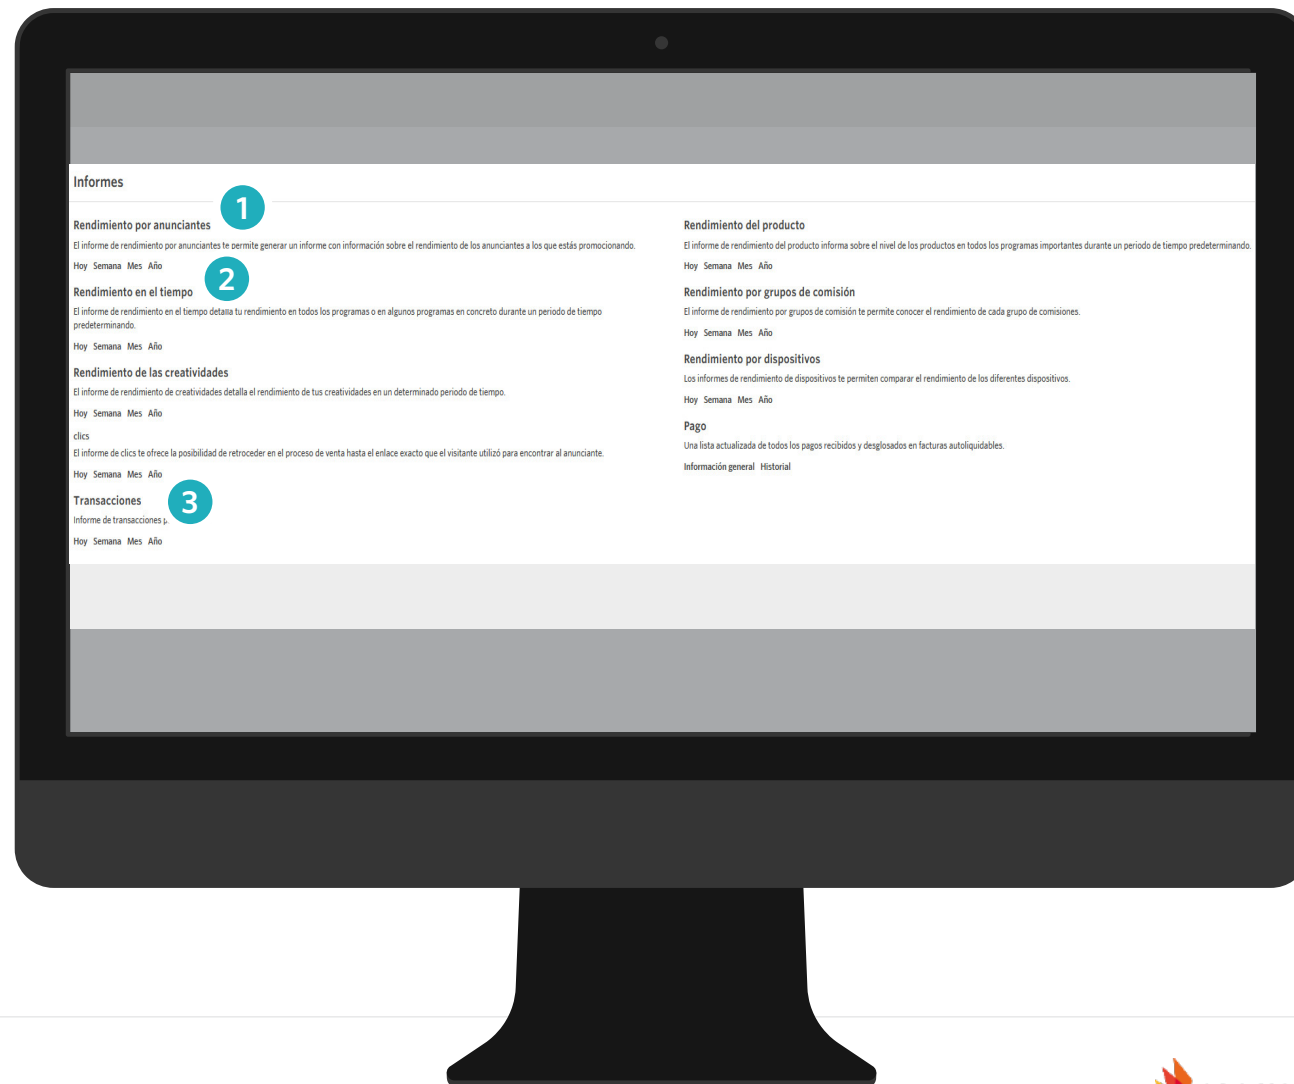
Informes

1

Rendimiento por anunciantes

El informe de rendimiento por anunciantes te permite generar un informe con información sobre el rendimiento de los anunciantes a los que estás promocionando.

Hoy Semana Mes Año

2

Rendimiento en el tiempo

El informe de rendimiento en el tiempo detalla tu rendimiento en todos los programas o en algunos programas en concreto durante un periodo de tiempo predeterminando.

Hoy Semana Mes Año

Rendimiento de las creatividades

El informe de rendimiento de creatividades detalla el rendimiento de tus creatividades en un determinado periodo de tiempo.

Hoy Semana Mes Año

clics

El informe de clics te ofrece la posibilidad de retroceder en el proceso de venta hasta el enlace exacto que el visitante utilizó para encontrar al anunciante.

Hoy Semana Mes Año

3

Transacciones

Informe de transacciones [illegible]

Hoy Semana Mes Año

Rendimiento del producto

El informe de rendimiento del producto informa sobre el nivel de los productos en todos los programas importantes durante un periodo de tiempo predeterminando.

Hoy Semana Mes Año

Rendimiento por grupos de comisión

El informe de rendimiento por grupos de comisión te permite conocer el rendimiento de cada grupo de comisiones.

Hoy Semana Mes Año

Rendimiento por dispositivos

Los informes de rendimiento de dispositivos te permiten comparar el rendimiento de los diferentes dispositivos.

Hoy Semana Mes Año

Pago

Una lista actualizada de todos los pagos recibidos y desglosados en facturas autoliquidables.

Información general Historial